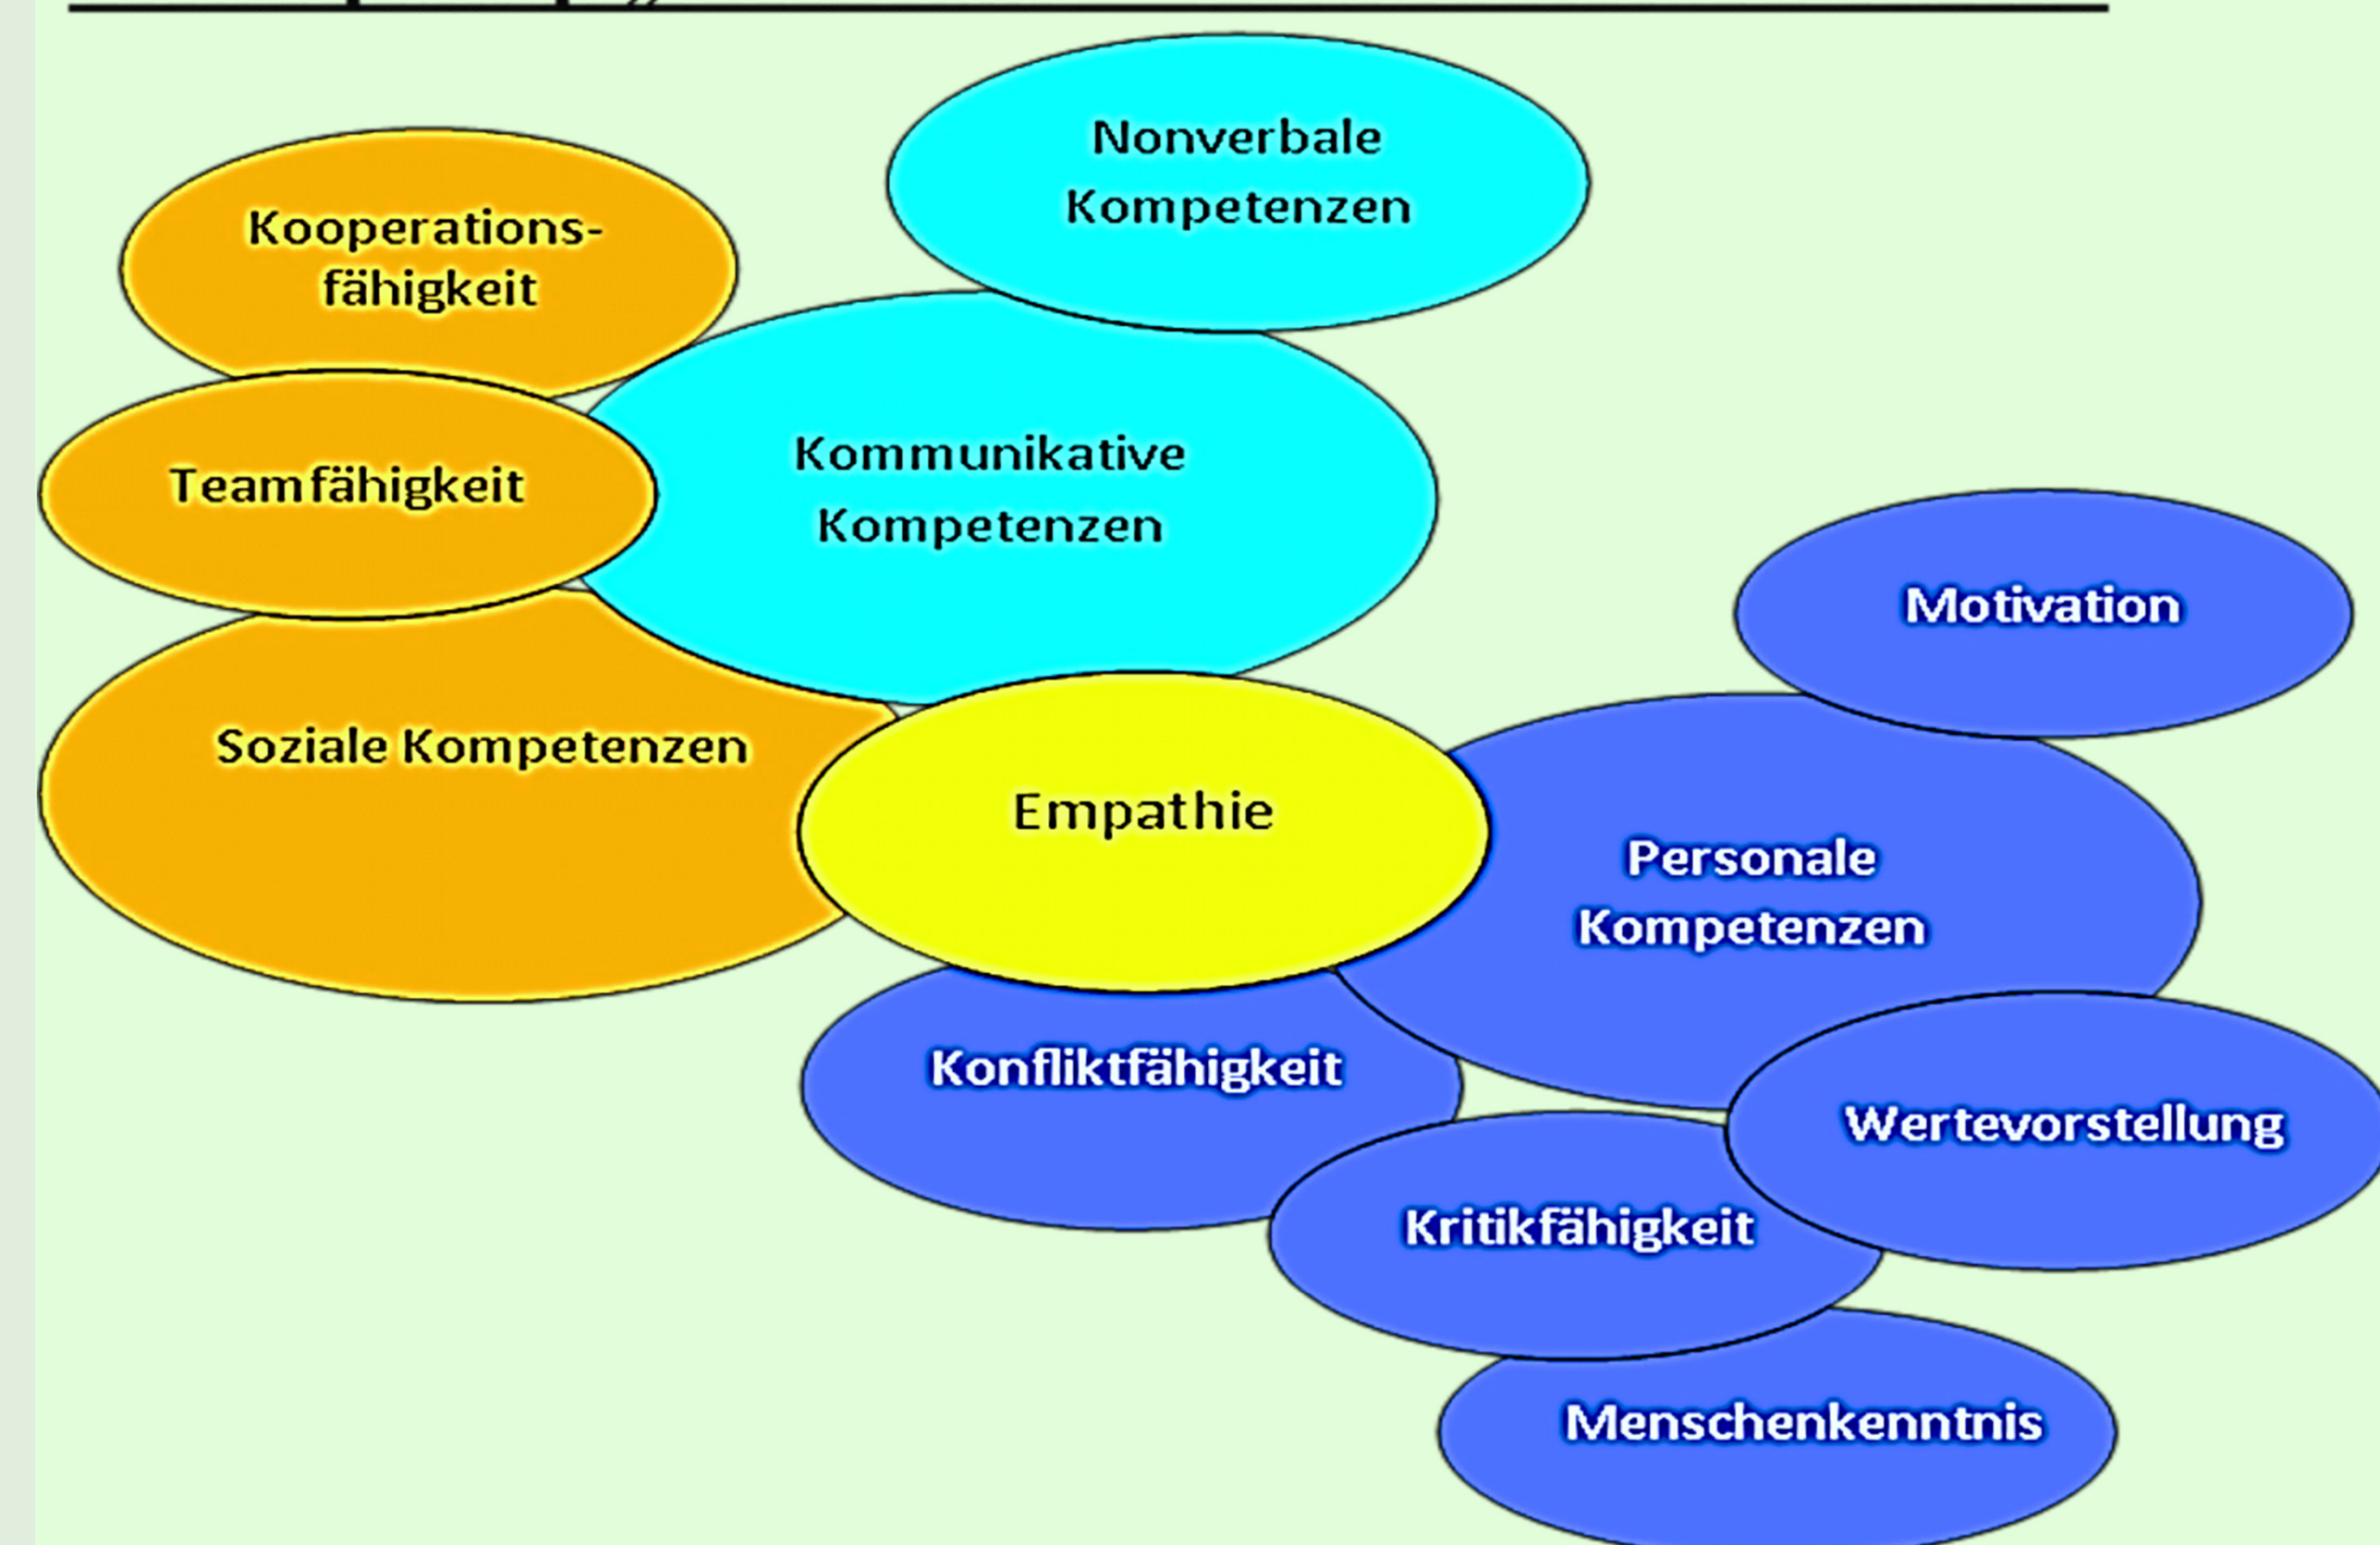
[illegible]

Nonverbale Kompetenzen

Kooperationsfähigkeit

Teamfähigkeit

Kommunikative Kompetenzen

Motivation

Soziale Kompetenzen

Empathie

Personale Kompetenzen

Konfliktfähigkeit

Wertevorstellung

Kritikfähigkeit

Menschenkenntnis